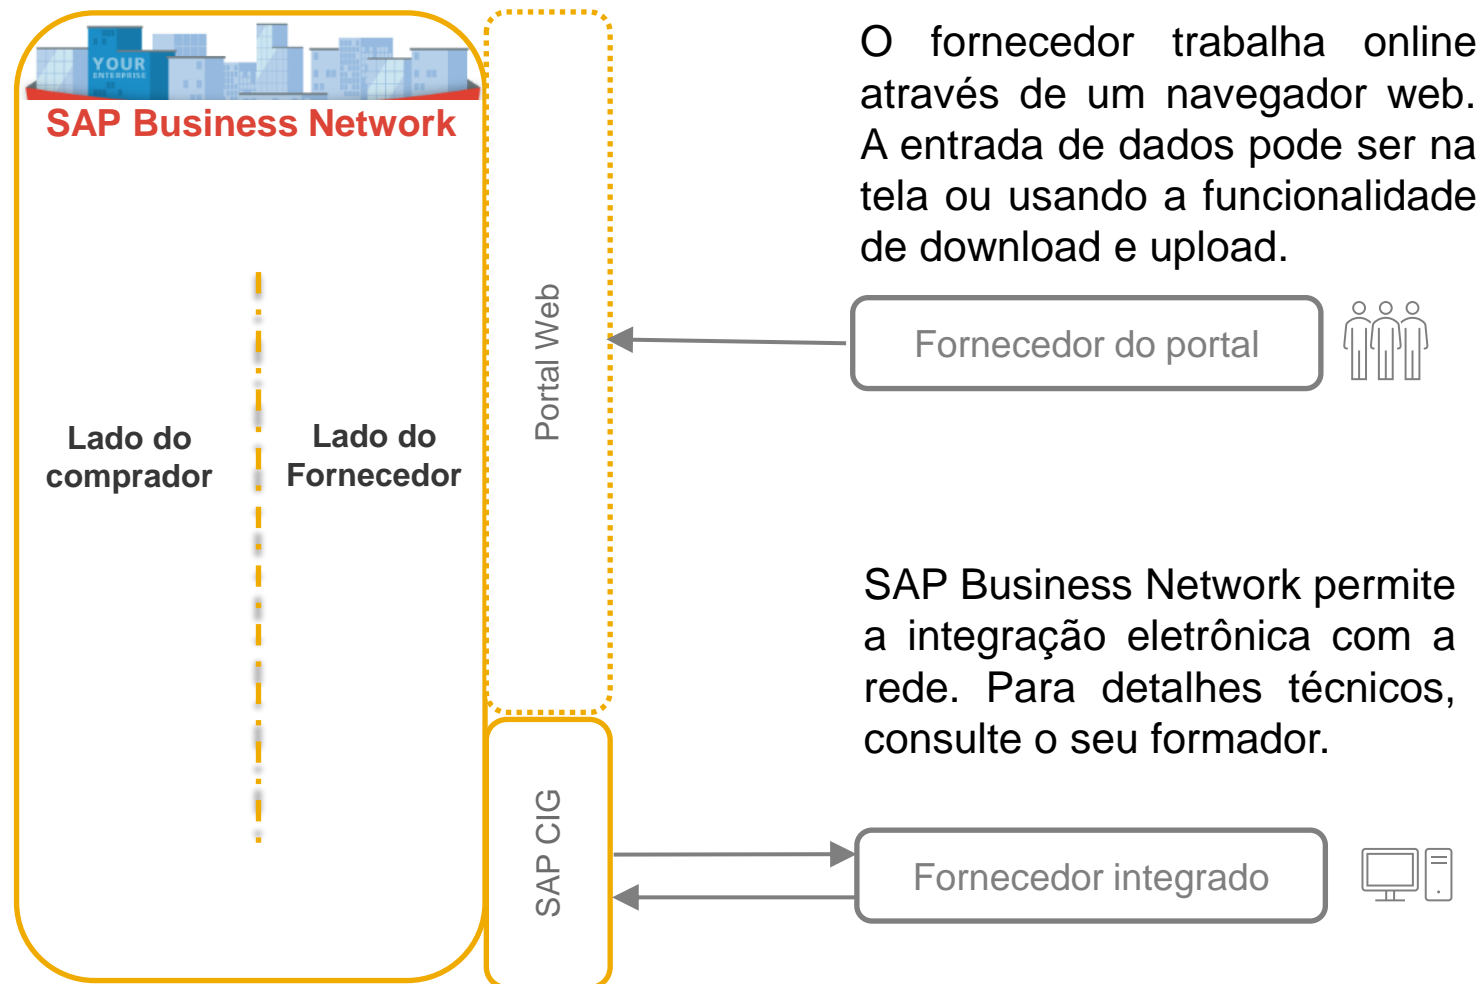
YOUR ENTERPRISE

SAP Business Network

Lado do comprador

Lado do Fornecedor

Portal Web

SAP CIG

O fornecedor trabalha online através de um navegador web. A entrada de dados pode ser na tela ou usando a funcionalidade de download e upload.

Fornecedor do portal

SAP Business Network permite a integração eletrônica com a rede. Para detalhes técnicos, consulte o seu formador.

Fornecedor integrado